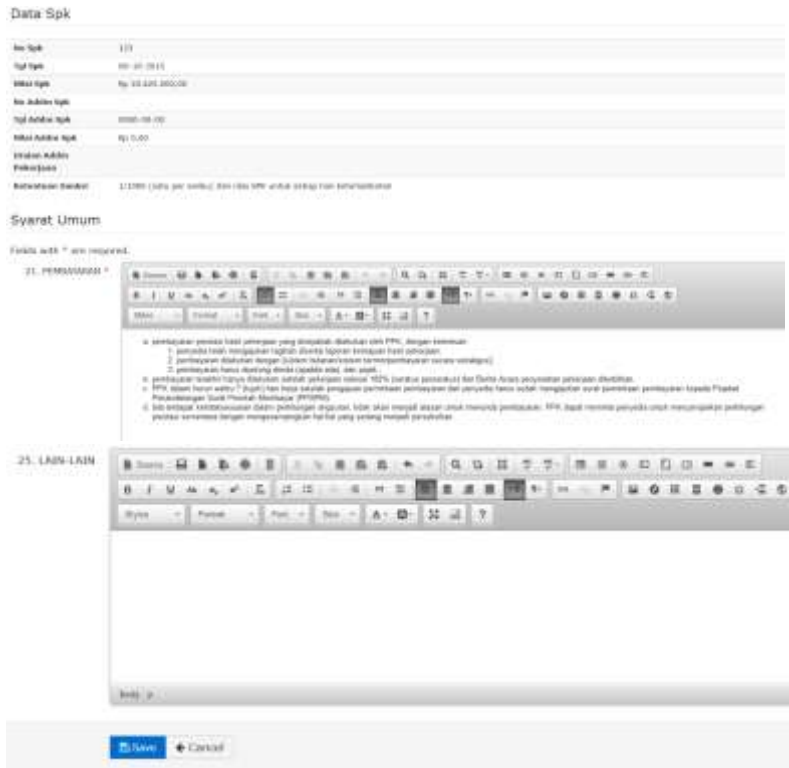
Data Spk

| No Spk | 123 |
|---|---|
| Tgl Spk | 00-10-2015 |
| Nilai Spk | Rp 10.625.000,00 |
| No Addm Spk | |
| Tgl Addm Spk | 0000-00-00 |
| Nilai Addm Spk | Rp 0,00 |
| Uraian Addm Pekerjaan | |
| Ketentuan Sanksi | 1/1000 (satu per seribu) dari nilai SPK untuk setiap hari keterlambatan |

Syarat Umum

Fields with * are required.

21. PEMBAYARAN *

Source Font Size Styles Format

a. pembayaran prestasi hasil pekerjaan yang disepakati dilakukan oleh PPK, dengan ketentuan:
1. penyedia telah mengajukan tagihan disertai laporan kemajuan hasil pekerjaan;
2. pembayaran dilakukan dengan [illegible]
3. pembayaran harus dipotong denda (apabila ada), dan pajak.
b. pembayaran terakhir hanya dilakukan setelah pekerjaan selesai 100% (seratus perseratus) dan Berita Acara penyerahan pekerjaan diterbitkan.
c. PPK dalam kurun waktu 7 (tujuh) hari kerja setelah pengajuan permintaan pembayaran dari penyedia harus sudah mengajukan surat permintaan pembayaran kepada Pejabat Penandatangan Surat Perintah Membayar (PPSPM).
d. bila terdapat ketidaksesuaian dalam perhitungan angsuran, tidak akan menjadi alasan untuk menunda pembayaran. PPK dapat meminta penyedia untuk menyampaikan perhitungan prestasi sementara dengan mengesampingkan hal-hal yang sedang menjadi perselisihan.

25. LAIN-LAIN

Source Styles Format Font Size ?

body p

Save Cancel